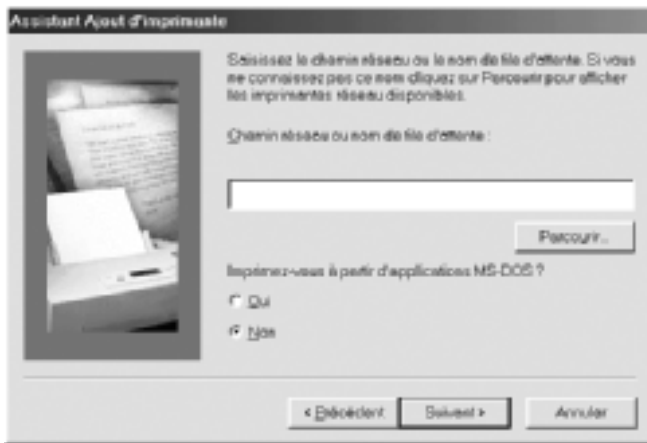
Assistant Ajout d'imprimante

Saisissez le chemin réseau ou le nom de file d'attente. Si vous ne connaissez pas ce nom cliquez sur Parcourir pour afficher les imprimantes réseau disponibles.

Chemin réseau ou nom de file d'attente :

Parcourir...

Imprimez-vous à partir d'applications MS-DOS ?

Oui

Non

< Précédent

Suivant >

Annuler